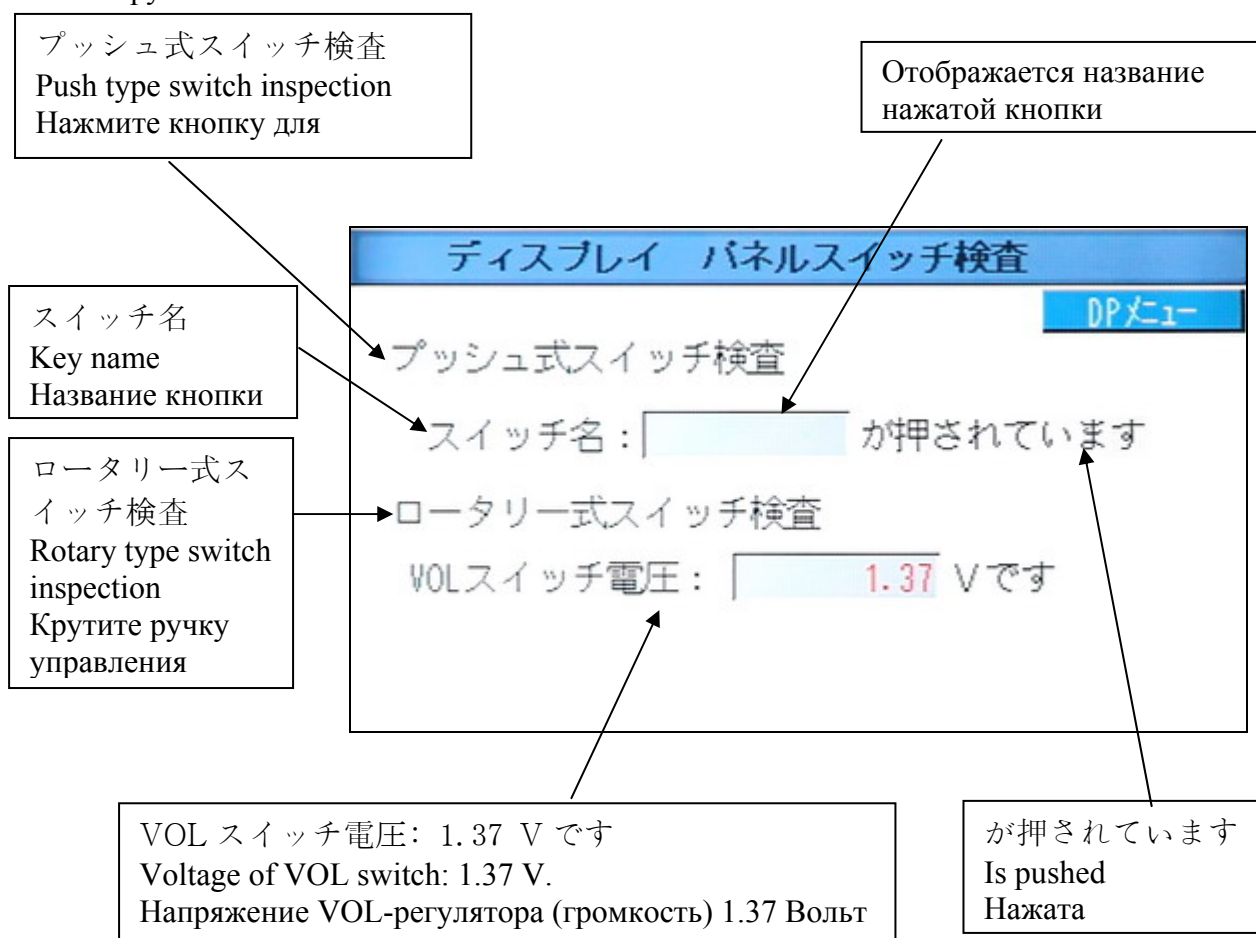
プッシュ式スイッチ検査
Push type switch inspection
Нажмите кнопку для

Отображается название нажатой кнопки

ディスプレイ　パネルスイッチ検査

DPメニュー

スイッチ名
Key name
Название кнопки

プッシュ式スイッチ検査

スイッチ名：　が押されています

ロータリー式スイッチ検査
Rotary type switch inspection
Крутите ручку управления

ロータリー式スイッチ検査

VOLスイッチ電圧：　1.37 Vです

VOL スイッチ電圧: 1.37 V です
Voltage of VOL switch: 1.37 V.
Напряжение VOL-регулятора (громкость) 1.37 Вольт

が押されています
Is pushed
Нажата